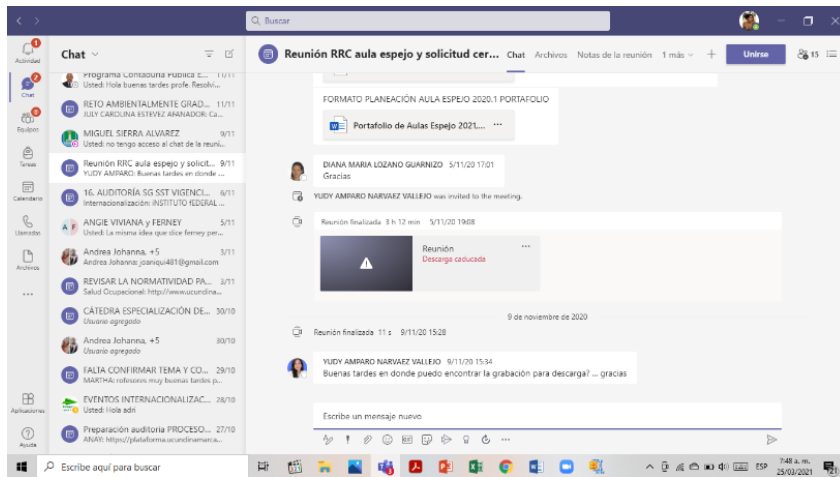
Buscar

Actividad
Chat
Equipos
Tareas
Calendario
Llamadas
Archivos
...
Aplicaciones
Ayuda

Chat

Programa Contaduría Pública E... 11/11
Usted: Hola buenas tardes profe. Resolví...

RETO AMBIENTALMENTE GRAD... 11/11
JULY CAROLINA ESTEVEZ APARADOR: Ca...

MIGUEL SIERRA ALVAREZ 9/11
Usted: no tengo acceso al chat de la reuni...

Reunión RRC aula espejo y solicit... 9/11
YUDY AMPARO: Buenas tardes en donde ...

16. AUDITORÍA SG SST VIGENCI... 6/11
Internacionalización: INSTITUTO FEDERAL ...

ANGIE VIVIANA y FERNEY 5/11
Usted: La misma idea que dice ferney per...

Andrea Johanna, +5 3/11
Andrea Johanna: joaniqui481@gmail.com

REVISAR LA NORMATIVIDAD PA... 3/11
Salud Ocupacional: http://www.ucundina...

CÁTEDRA ESPECIALIZACIÓN DE... 30/10
Usuario agregado

Andrea Johanna, +5 30/10
Usuario agregado

FALTA CONFIRMAR TEMA Y CO... 29/10
MARTHA: rofesores muy buenas tardes p...

EVENTOS INTERNACIONALIZAC... 28/10
Usted: Hola adri

Preparación auditoria PROCESO... 27/10
ANAY: https://plataforma.ucundinamarca...

Reunión RRC aula espejo y solicitud cer... Chat Archivos Notas de la reunión 1 más + Unirse 15

FORMATO PLANEACIÓN AULA ESPEJO 2020.1 PORTAFOLIO
Portafolio de Aulas Espejo 2021.... ···

DIANA MARIA LOZANO GUARNIZO 5/11/20 17:01
Gracias

YUDY AMPARO NARVAEZ VALLEJO was invited to the meeting.

Reunión finalizada 3 h 12 min 5/11/20 19:08
Reunión
Descarga caducada

9 de noviembre de 2020

Reunión finalizada 11 s 9/11/20 15:28

YUDY AMPARO NARVAEZ VALLEJO 9/11/20 15:34
Buenas tardes en donde puedo encontrar la grabación para descarga? ... gracias

Escribe un mensaje nuevo

Escribe aquí para buscar
ESP 7:48 a. m. 25/03/2021